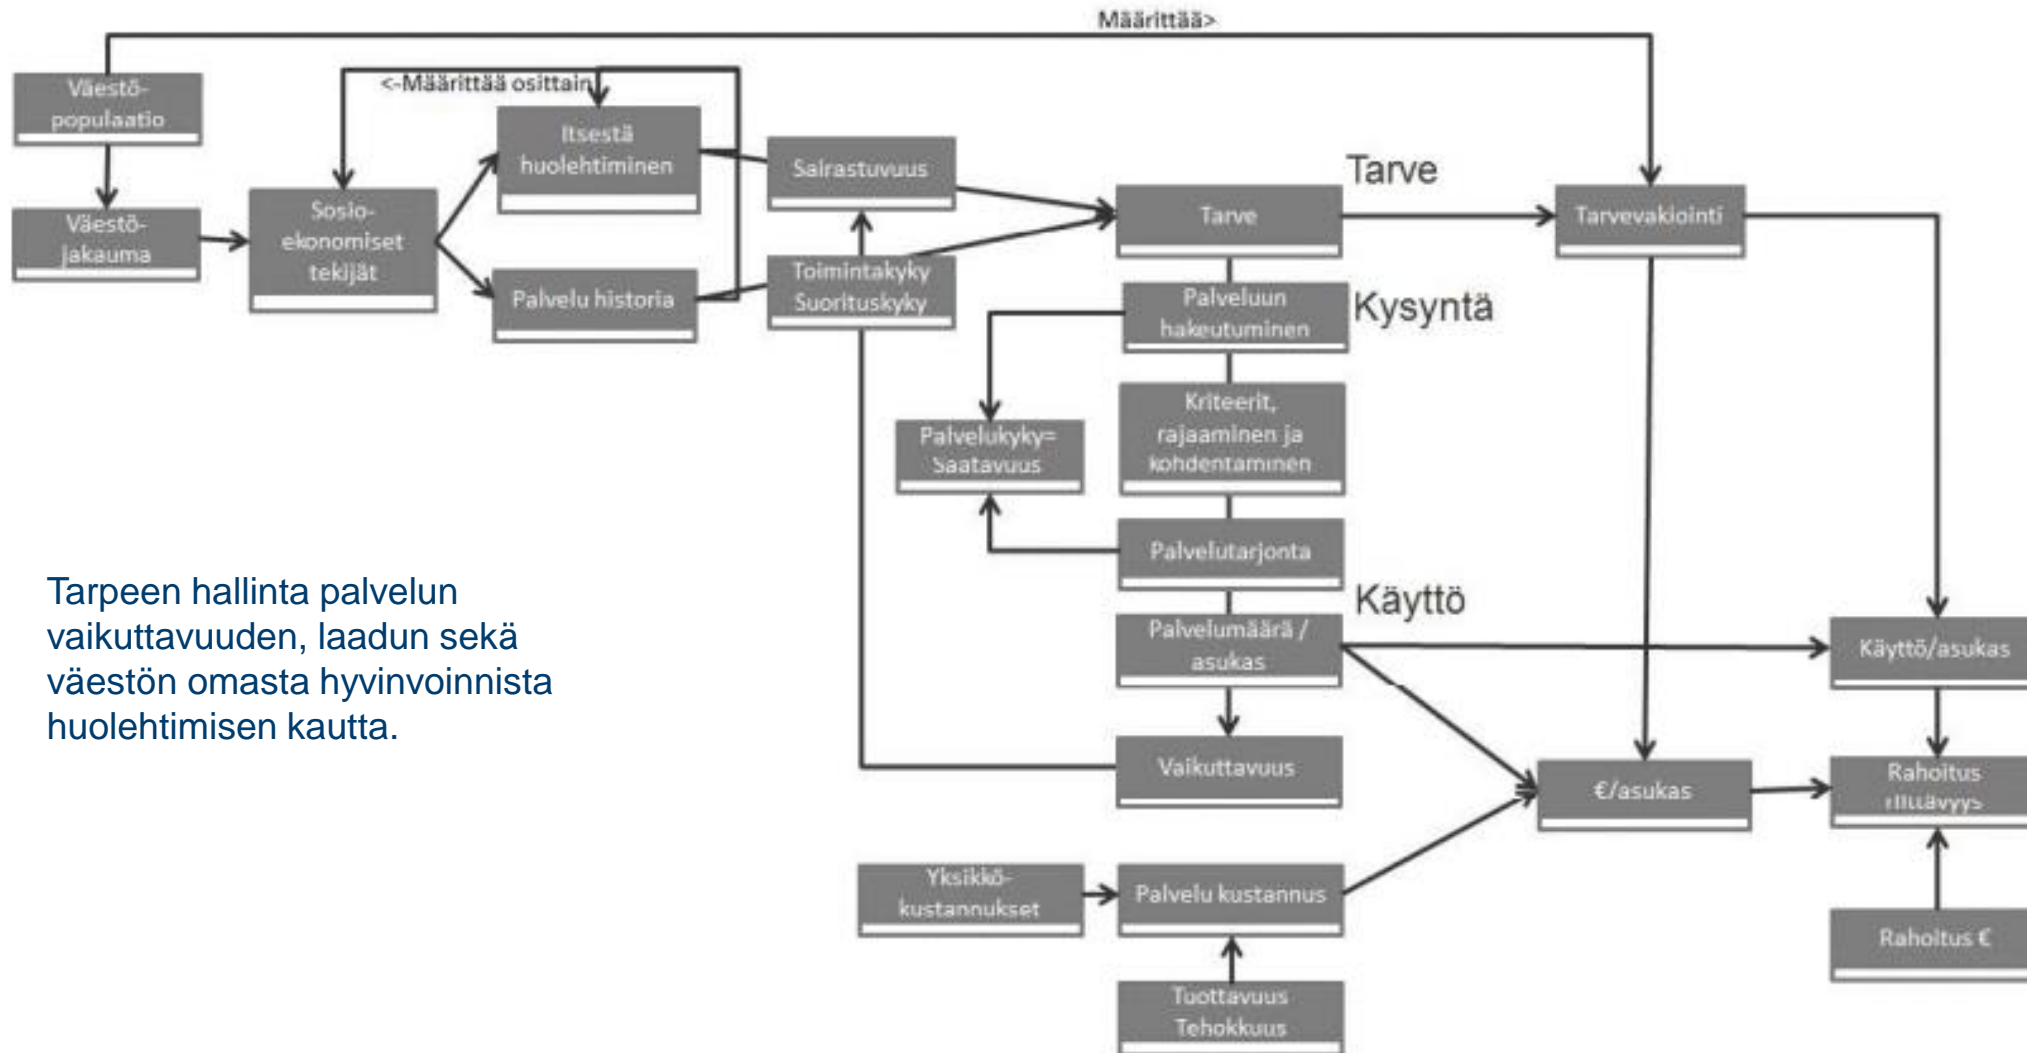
Määrittää>

Väestö-populaatio

<-Määrittää osittain

Itsestä huolehtiminen

Sairastuvuus

Tarve

Väestö-jakauma

Sosio-ekonomiset tekijät

Tarve

Tarvevakiointi

Palvelu historia

Toimintakyky Suorituskyky

Palveluun hakeutuminen

Kysyntä

Palvelukyky= Saatavuus

Kriteerit, rajaaminen ja kohdentaminen

Palvelutarjonta

Käyttö

Tarpeen hallinta palvelun vaikuttavuuden, laadun sekä väestön omasta hyvinvoinnista huolehtimisen kautta.

Palvelumäärä / asukas

Käyttö/asukas

Vaikuttavuus

€/asukas

Rahoitus riittävyys

Yksikkö-kustannukset

Palvelu kustannus

Rahoitus €

Tuottavuus Tehokkuus